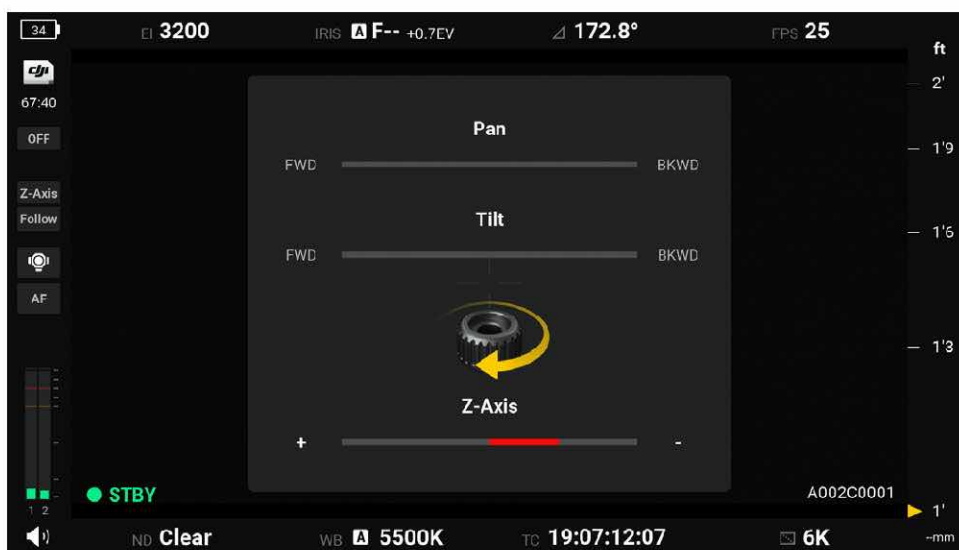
34 EI 3200 IRIS A F-- +0.7EV ⊿ 172.8° FPS 25 ft

67:40

OFF

Z-Axis

Follow

AF

2'

1'9

1'6

1'3

1'

Pan

FWD BKWD

Tilt

FWD BKWD

Z-Axis

+ -

● STBY

A002C0001

1 2

ND Clear WB A 5500K TC 19:07:12:07 6K --mm